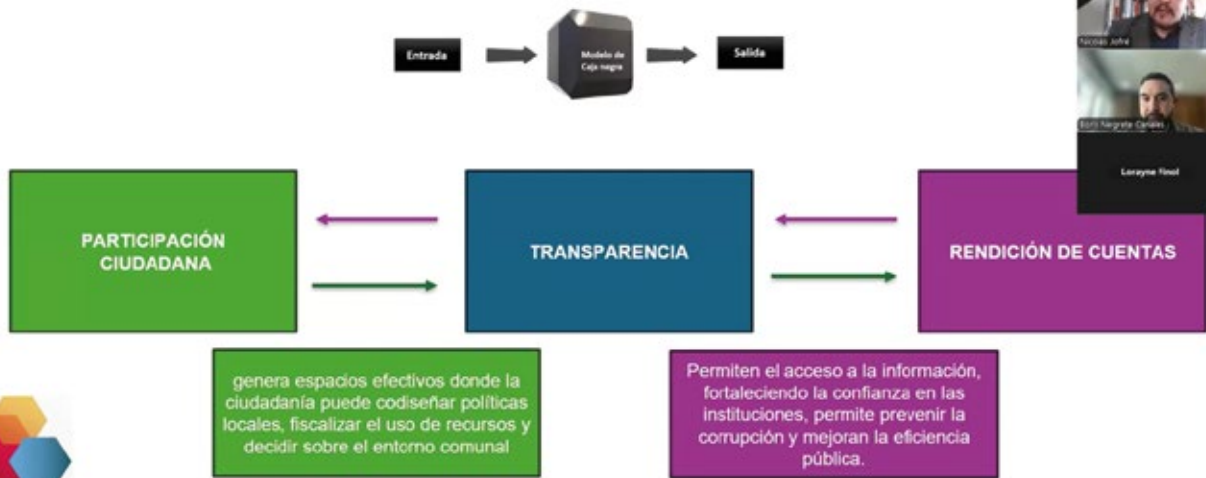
Entrada

Modelo de Caja negra

Salida

Nicolás Jofré

Boris Negrete Canales

Lorayne Finol

PARTICIPACIÓN CIUDADANA

TRANSPARENCIA

RENDICIÓN DE CUENTAS

genera espacios efectivos donde la ciudadanía puede codiseñar políticas locales, fiscalizar el uso de recursos y decidir sobre el entorno comunal

Permiten el acceso a la información, fortaleciendo la confianza en las instituciones, permite prevenir la corrupción y mejoran la eficiencia pública.